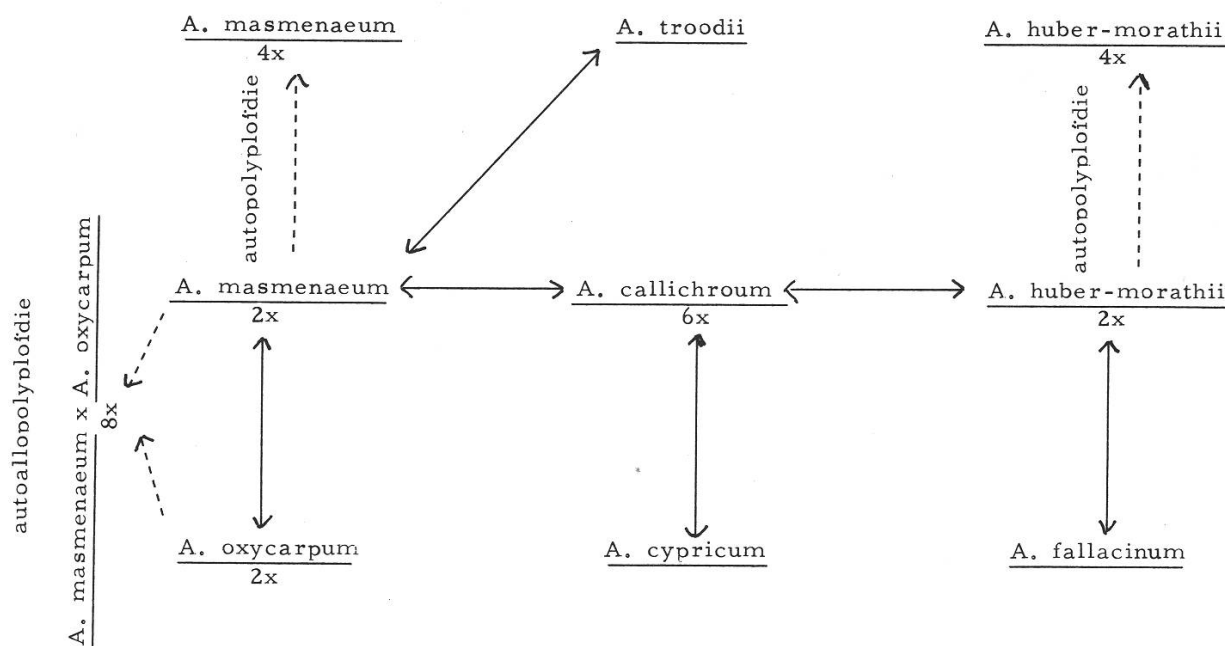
A. masmenaeum
4x

autopolyploídie

A. troodii

A. huber-morathii
4x

autopolyploídie

autoallopolyploídie

A. masmenaeum x A. oxycarpum
8x

A. masmenaeum
2x

A. callichroum
6x

A. huber-morathii
2x

A. oxycarpum
2x

A. cypricum

A. fallacinum